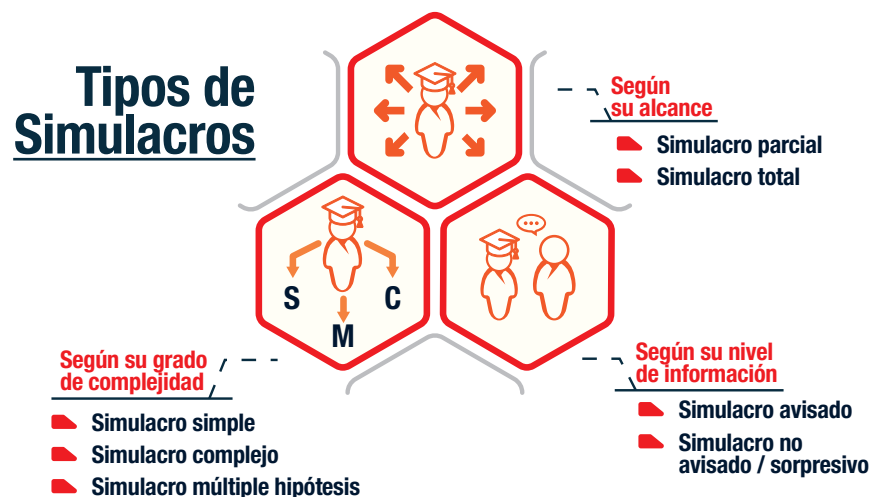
Tipos de Simulacros

Según su alcance

Simulacro parcial

Simulacro total

S

C

M

Según su grado de complejidad

Simulacro simple

Simulacro complejo

Simulacro múltiple hipótesis

Según su nivel de información

Simulacro avisado

Simulacro no avisado / sorpresivo